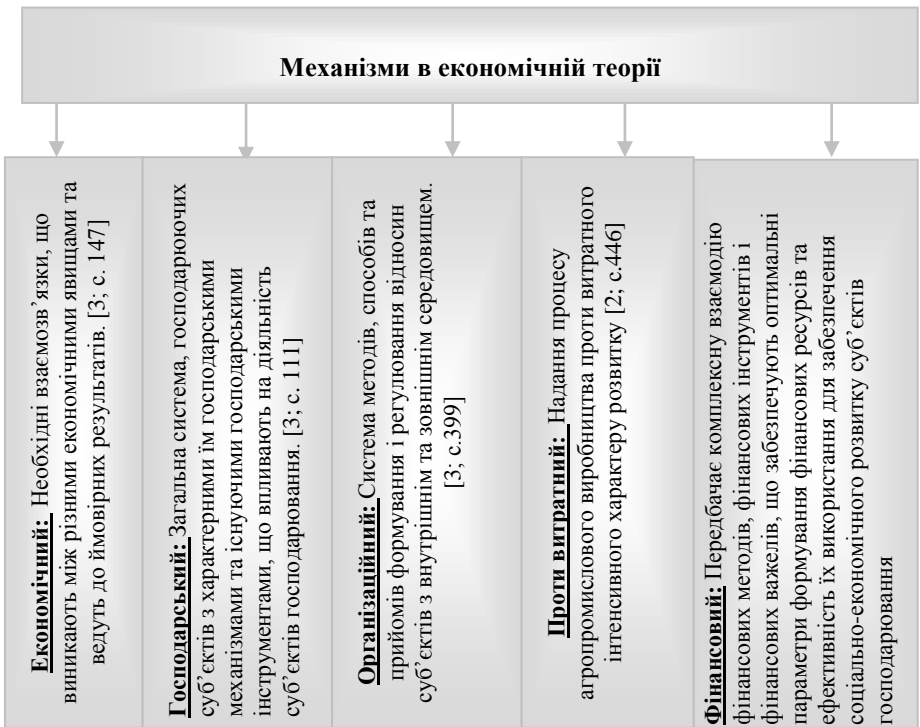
Механізми в економічній теорії

Економічний: Необхідні взаємозв'язки, що виникають між різними економічними явищами та ведуть до ймовірних результатів. [3; с. 147]

Господарський: Загальна система, господарюючих суб'єктів з характерними їм господарськими механізмами та існуючими господарськими інструментами, що впливають на діяльність суб'єктів господарювання. [3; с. 111]

Організаційний: Система методів, способів та прийомів формування і регулювання відносин суб'єктів з внутрішнім та зовнішнім середовищем. [3; с.399]

Проти витратний: Надання процесу агропромислового виробництва проти витратного інтенсивного характеру розвитку [2; с.446]

Фінансовий: Передбачає комплексну взаємодію фінансових методів, фінансових інструментів і фінансових важелів, що забезпечують оптимальні параметри формування фінансових ресурсів та ефективність їх використання для забезпечення соціально-економічного розвитку суб'єктів господарювання